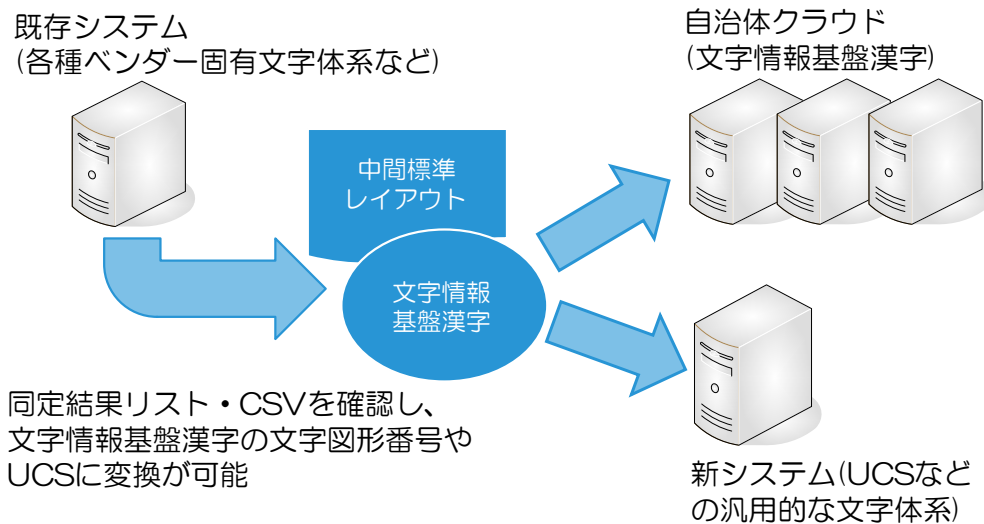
既存システム
(各種ベンダー固有文字体系など)

自治体クラウド
(文字情報基盤漢字)

中間標準
レイアウト

文字情報
基盤漢字

同定結果リスト・CSVを確認し、文字情報基盤漢字の文字図形番号やUCSに変換が可能

新システム(UCSなどの汎用的な文字体系)